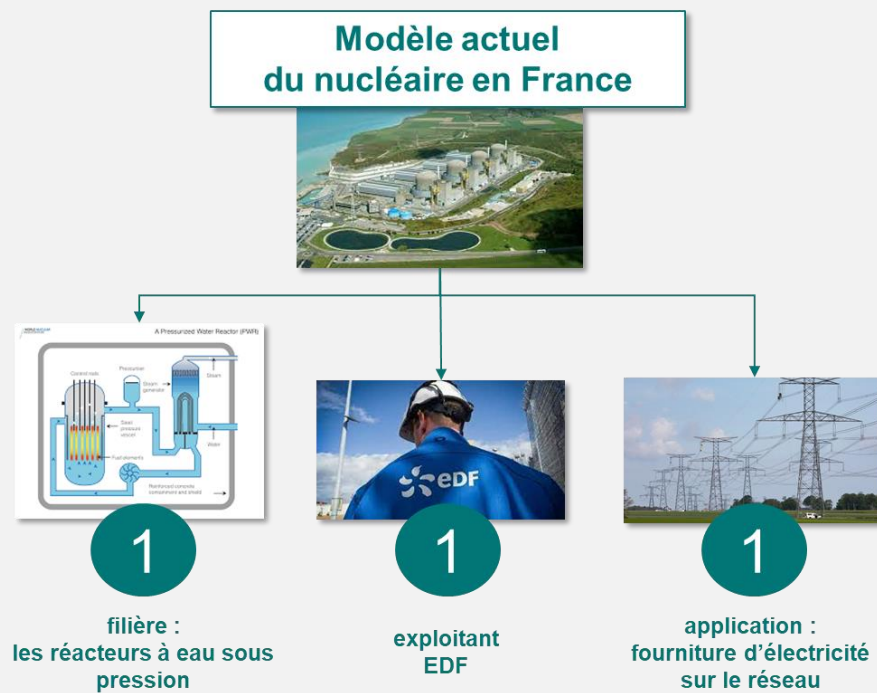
Modèle actuel
du nucléaire en France

A Pressurized Water Reactor (PWR)

Control rods

Pressurizer

Steam generator

Steam

Steel pressure vessel

Water

Fuel elements

Reinforced concrete containment and shield

EDF

1

filière :
les réacteurs à eau sous pression

1

exploitant
EDF

1

application :
fourniture d'électricité sur le réseau